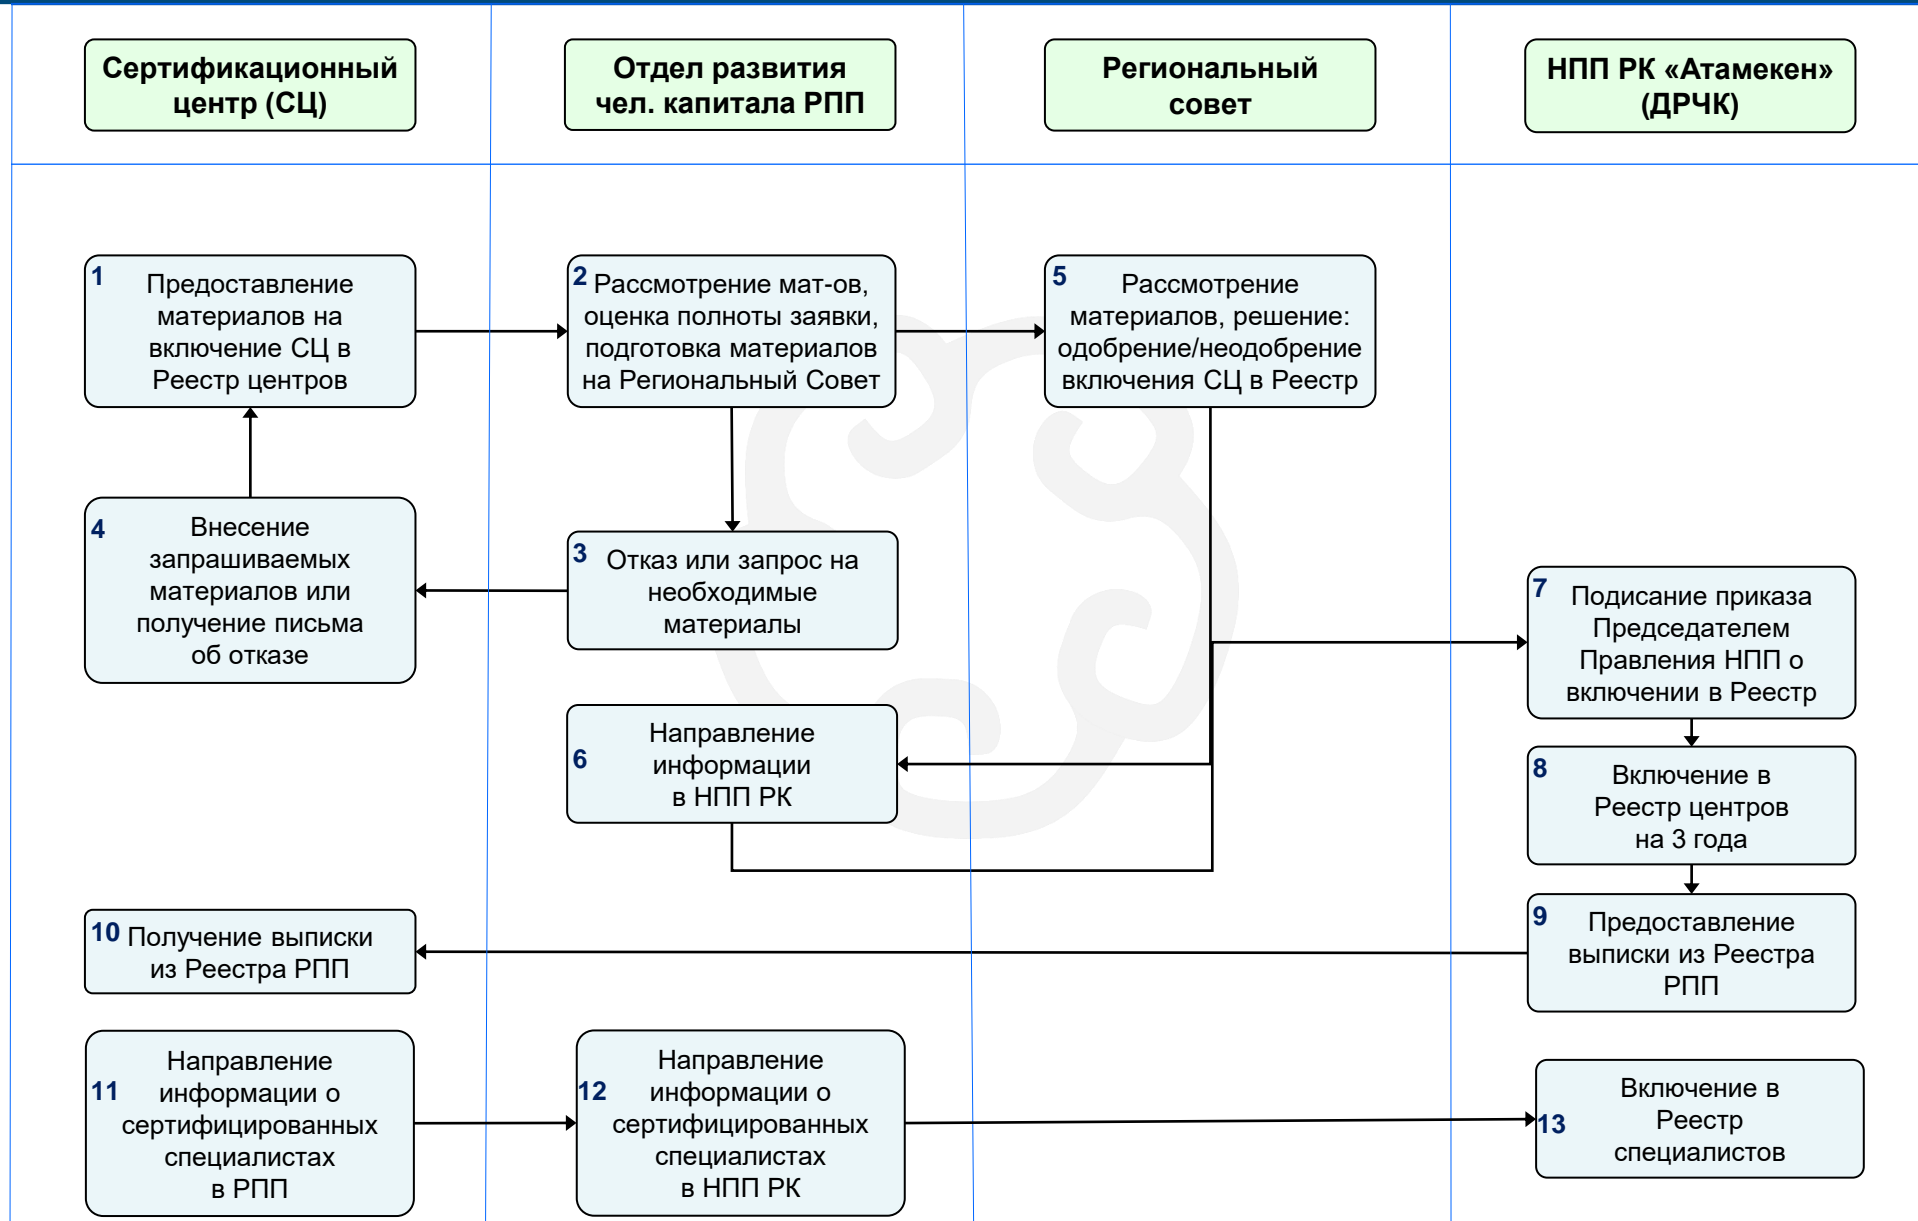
Сертификационный центр (СЦ)

Отдел развития чел. капитала РПП

Региональный совет

НПП РК «Атамекен» (ДРЧК)

1 Предоставление материалов на включение СЦ в Реестр центров

2 Рассмотрение мат-ов, оценка полноты заявки, подготовка материалов на Региональный Совет

5 Рассмотрение материалов, решение: одобрение/неодобрение включения СЦ в Реестр

4 Внесение запрашиваемых материалов или получение письма об отказе

3 Отказ или запрос на необходимые материалы

7 Подисание приказа Председателем Правления НПП о включении в Реестр

6 Направление информации в НПП РК

8 Включение в Реестр центров на 3 года

10 Получение выписки из Реестра РПП

9 Предоставление выписки из Реестра РПП

11 Направление информации о сертифицированных специалистах в РПП

12 Направление информации о сертифицированных специалистах в НПП РК

13 Включение в Реестр специалистов